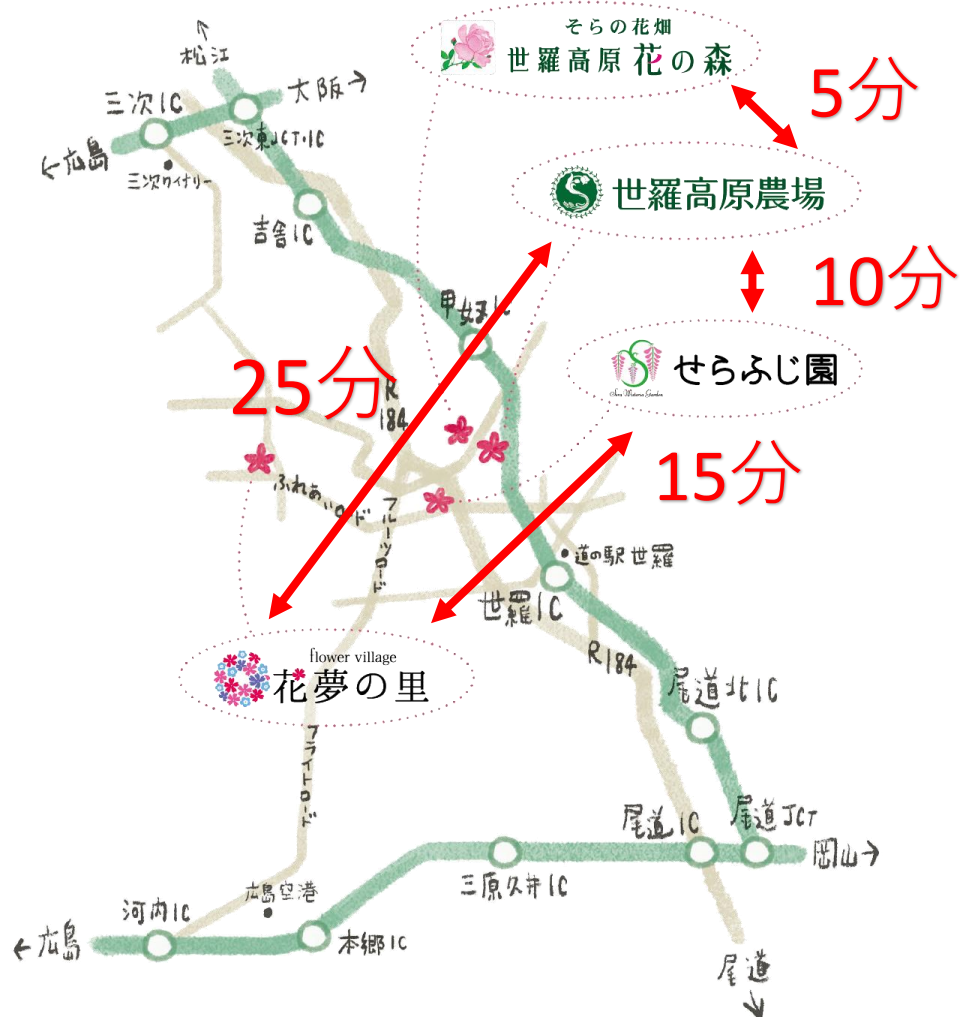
松江
三次IC
大阪
三次東JCT・IC
←広島
三次ワイナリー
吉舎IC
そらの花畑
世羅高原花の森
5分
世羅高原農場
10分
甲奴IC
せらふじ園
Sera Wisteria Garden
25分
R184
15分
ふれあいロード
フルーツロード
道の駅 世羅
世羅IC
flower village
花夢の里
R184
尾道北IC
フライトロード
尾道IC
尾道JCT
岡山→
三原久井IC
広島空港
河内IC
←広島
本郷IC
尾道